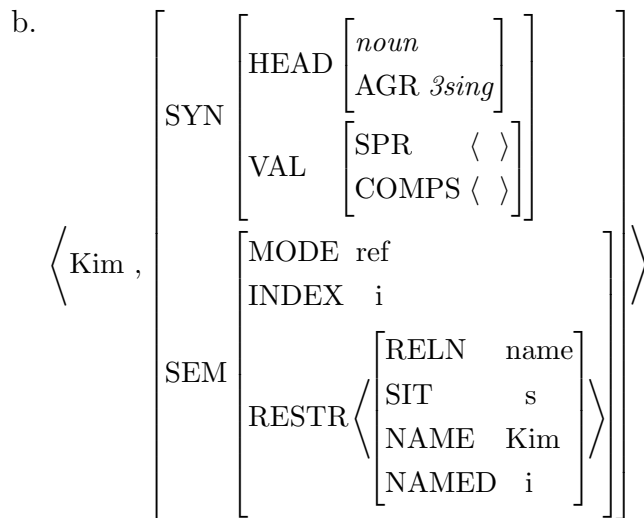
b.

$\left\langle \text{Kim}\ ,\ \begin{bmatrix} \text{SYN} & \begin{bmatrix} \text{HEAD} & \begin{bmatrix} \textit{noun} \\ \text{AGR}\ \textit{3sing} \end{bmatrix} \\ \text{VAL} & \begin{bmatrix} \text{SPR} & \langle\ \rangle \\ \text{COMPS} & \langle\ \rangle \end{bmatrix} \end{bmatrix} \\ \text{SEM} & \begin{bmatrix} \text{MODE} & \text{ref} \\ \text{INDEX} & \text{i} \\ \text{RESTR} & \left\langle \begin{bmatrix} \text{RELN} & \text{name} \\ \text{SIT} & \text{s} \\ \text{NAME} & \text{Kim} \\ \text{NAMED} & \text{i} \end{bmatrix} \right\rangle \end{bmatrix} \end{bmatrix} \right\rangle$